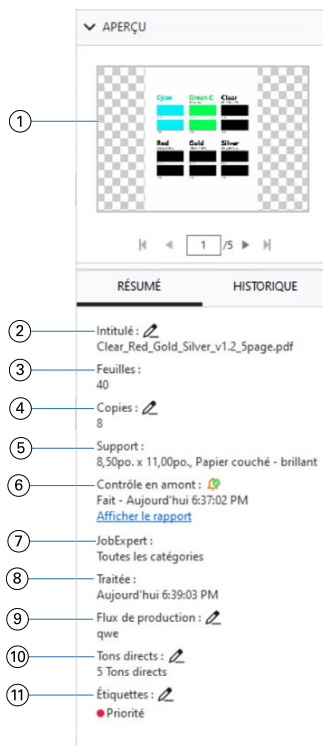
APERÇU

1

Cyan Green C Clear
Red Gold Silver

1 /5

RÉSUMÉ HISTORIQUE

2 Intitulé :
Clear_Red_Gold_Silver_v1.2_5page.pdf

3 Feuilles :
40

4 Copies :
8

5 Support :
8,50po. x 11,00po., Papier couché - brillant

6 Contrôle en amont :
Fait - Aujourd'hui 6:37:02 PM
Afficher le rapport

7 JobExpert :
Toutes les catégories

8 Traitée :
Aujourd'hui 6:39:03 PM

9 Flux de production :
qwe

10 Tons directs :
5 Tons directs

11 Étiquettes :
Priorité